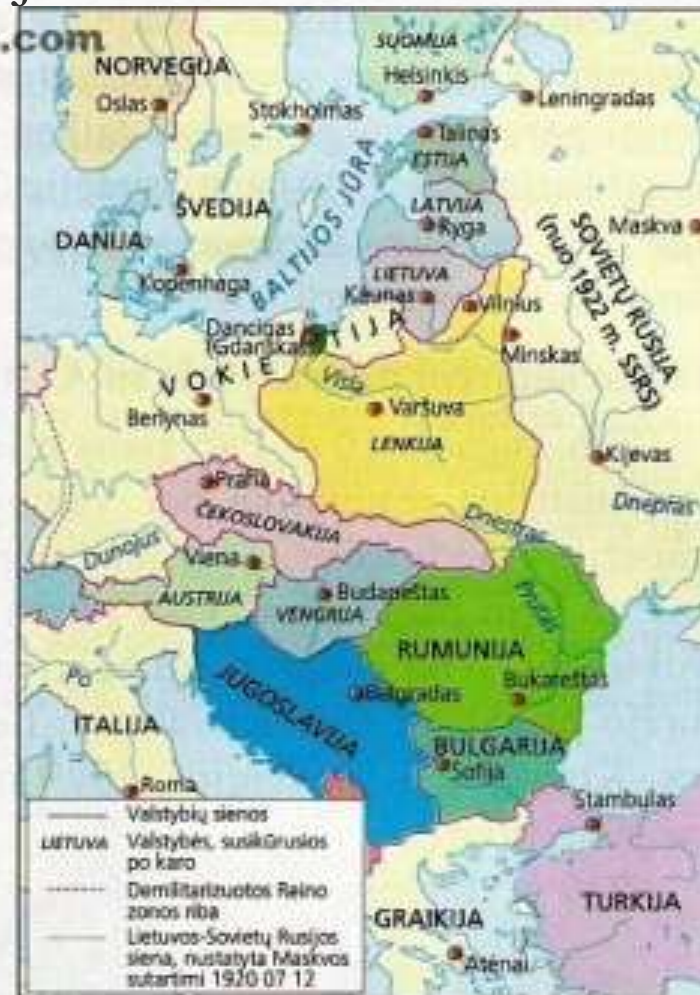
.com
NORVEGIJA
Oslas
Stokholmas
SUOMIJA
Helsinkis
Leningradas
Talinas
ESTIJA
BALTIJOS JŪRA
ŠVEDIJA
LATVIJA
Ryga
Maskva
SOVIETŲ RUSIJA (nuo 1922 m. SSRS)
DANIJA
Kopenhaga
LIETUVA
Kaunas
Vilnius
Dancigas (Gdanskas)
VOKIETIJA
Minskas
Vysla
Berlynas
Varšuva
LENKIJA
Kijevas
Praha
ČEKOSLOVAKIJA
Dniepras
Dniestras
Dunojus
Viena
AUSTRIJA
Budapeštas
VENGRIJA
Prutas
RUMUNIJA
Po
JUGOSLAVIJA
Belgradas
Bukareštas
ITALIJA
BULGARIJA
Sofija
Roma
Valstybių sienos
LIETUVA Valstybės, susikūrusios po karo
Demilitarizuotos Reino zonos riba
Lietuvos-Sovietų Rusijos siena, nustatyta Maskvos sutartimi 1920 07 12
Stambulas
GRAIKIJA
TURKIJA
Atėnai